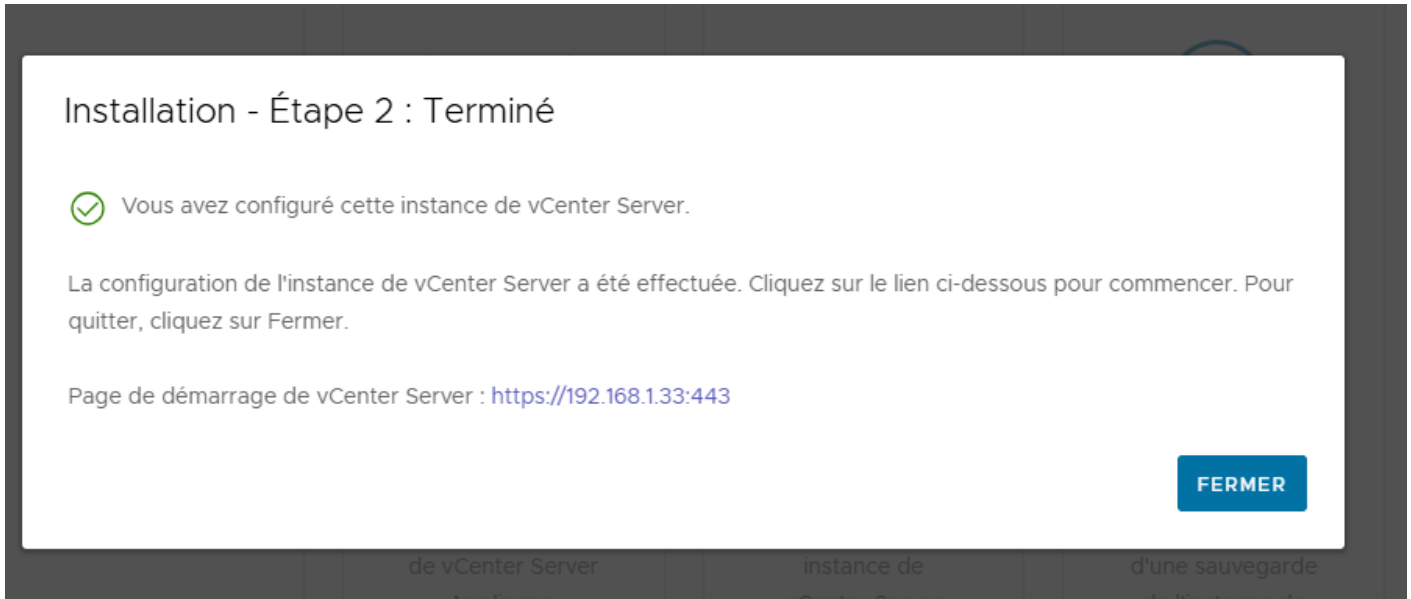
Installation - Étape 2 : Terminé

Vous avez configuré cette instance de vCenter Server.

La configuration de l'instance de vCenter Server a été effectuée. Cliquez sur le lien ci-dessous pour commencer. Pour quitter, cliquez sur Fermer.

Page de démarrage de vCenter Server : https://192.168.1.33:443

FERMER

de vCenter Server

instance de

d'une sauvegarde